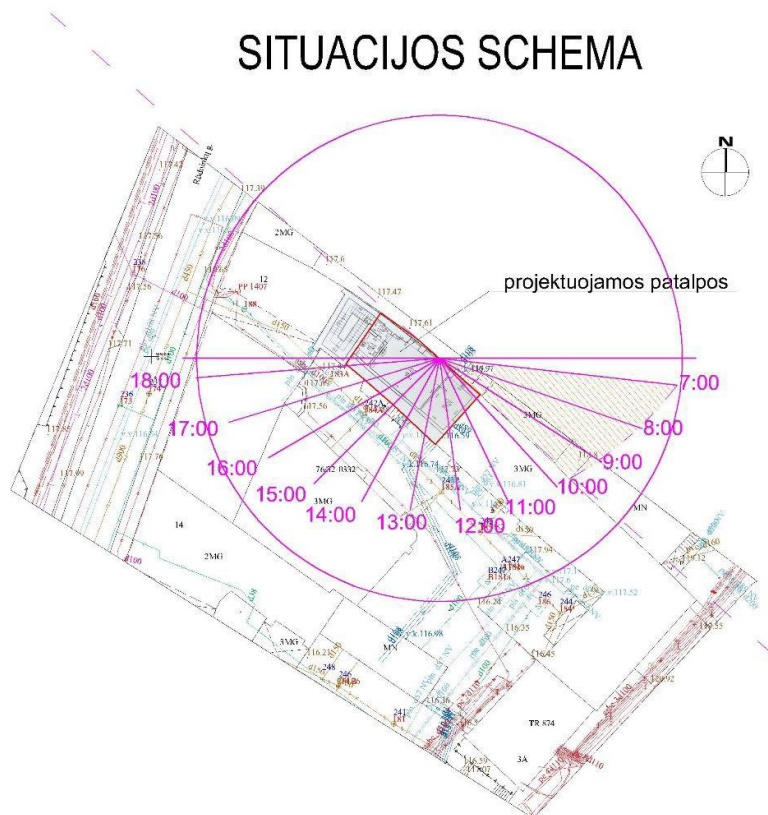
SITUACIJOS SCHEMA

N

projektuojamos patalpos

Rūdninkų g.

2MG

12

PP 1407

3MG

3MG

3MG

14

2MG

3MG

MN

MN

TR 874

3A

7632 0332

18:00

17:00

16:00

15:00

14:00

13:00

12:00

11:00

10:00

9:00

8:00

7:00